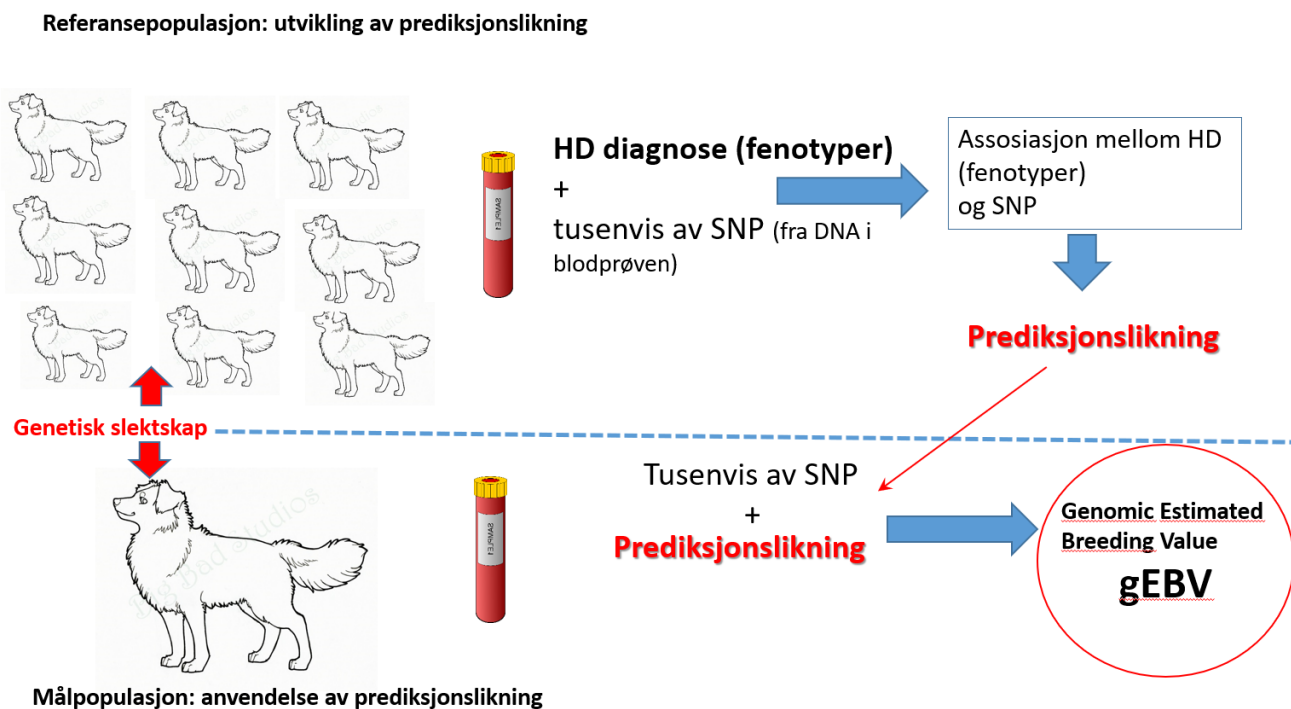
Referansepopulasjon: utvikling av prediksjonslikning

HD diagnose (fenotyper)
+
tusenvis av SNP (fra DNA i blodprøven)

Assosiasjon mellom HD (fenotyper) og SNP

Prediksjonslikning

Genetisk slektskap

Tusenvis av SNP
+
Prediksjonslikning

Genomic Estimated Breeding Value
gEBV

Målpopulasjon: anvendelse av prediksjonslikning